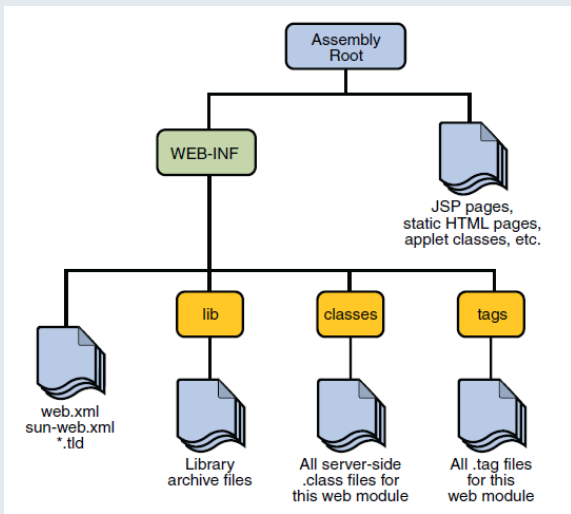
Assembly Root

WEB-INF

JSP pages, static HTML pages, applet classes, etc.

web.xml
sun-web.xml
*.tld

lib

Library archive files

classes

All server-side .class files for this web module

tags

All .tag files for this web module